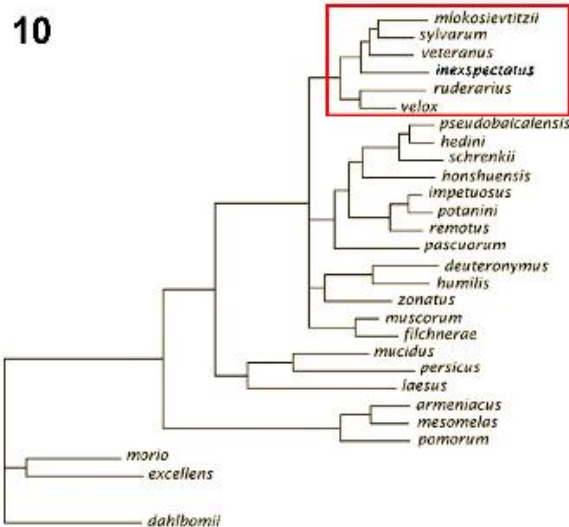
10

mlokosievitzii
sylvarum
veteranus
inexspectatus
ruderarius
velox
pseudobaicalensis
hedini
schrenkii
honshuensis
impetuosus
potanini
remotus
pascuorum
deuteronymus
humilis
zonatus
muscorum
filchnerae
mucidus
persicus
laesus
armeniacus
mesomelas
pomorum
morio
excellens
dahlbomii